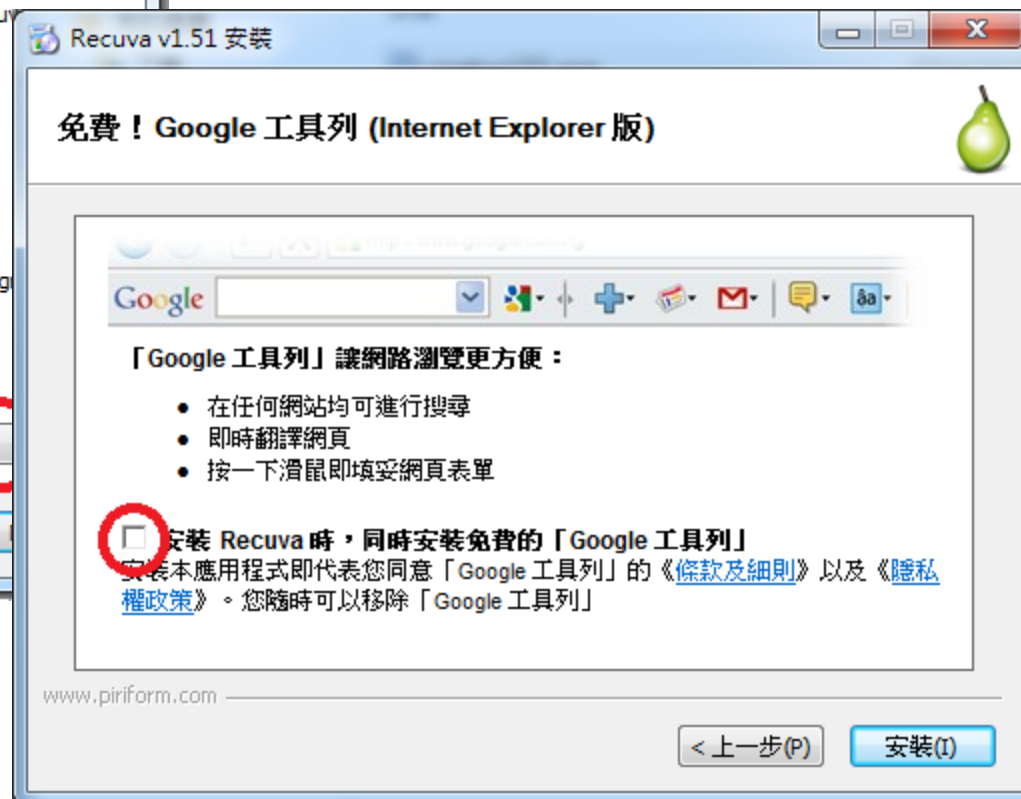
Recuva v1.51 安裝

免費！Google 工具列 (Internet Explorer 版)

Google

「Google 工具列」讓網路瀏覽更方便：

- 在任何網站均可進行搜尋
- 即時翻譯網頁
- 按一下滑鼠即填妥網頁表單

安裝 Recuva 時，同時安裝免費的「Google 工具列」

安裝本應用程式即代表您同意「Google 工具列」的《條款及細則》以及《隱私權政策》。您隨時可以移除「Google 工具列」

www.piriform.com

< 上一步(P)

安裝(I)